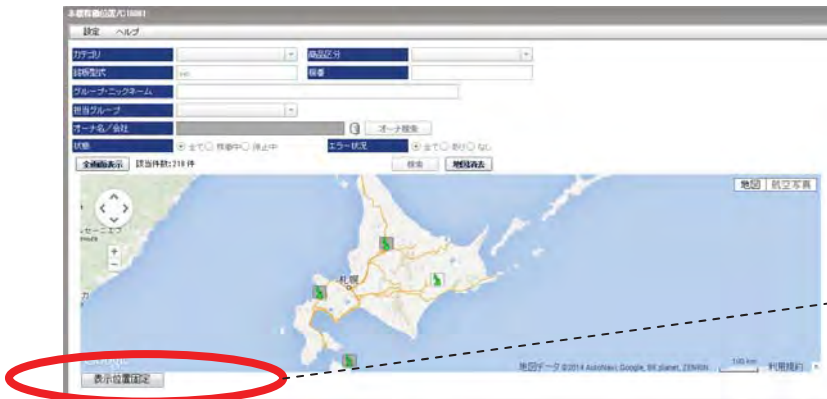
本機稼働位置/C16061

設定 ヘルプ

カテゴリ

商品区分

部品型式

機番

グループ・ニックネーム

担当グループ

オーナ名／会社

オーナ検索

状態

全て 稼働中 停止中

エラー状況

全て あり なし

全画面表示 該当件数: 218 件

検索

地図消去

地図 航空写真

札幌

表示位置固定

地図データ ©2014 AutoNavi, Google, SK planet, ZENRIN 100 km 利用規約